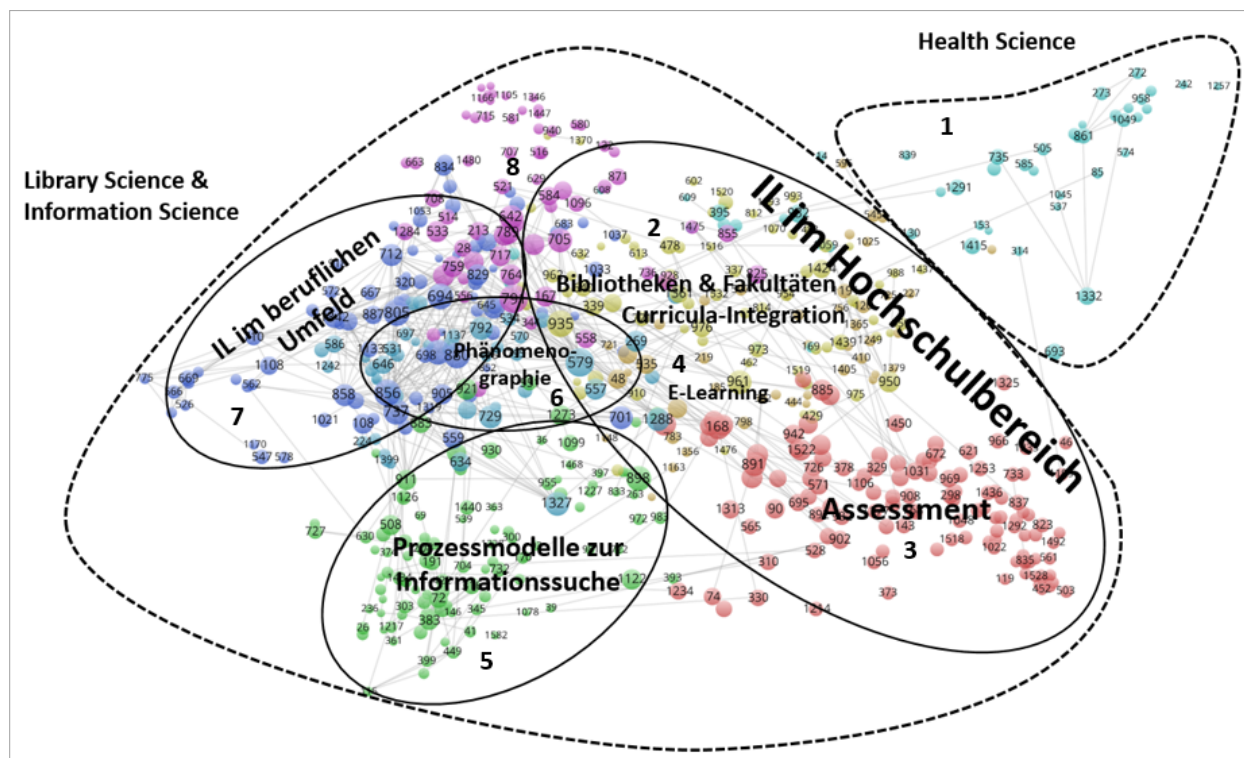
Health Science

1

Library Science & Information Science

8

2

IL im Hochschulbereich

IL im beruflichen Umfeld

Bibliotheken & Fakultäten

Curricula-Integration

Phänomenographie

4

6

E-Learning

7

Assessment

3

Prozessmodelle zur Informationssuche

5